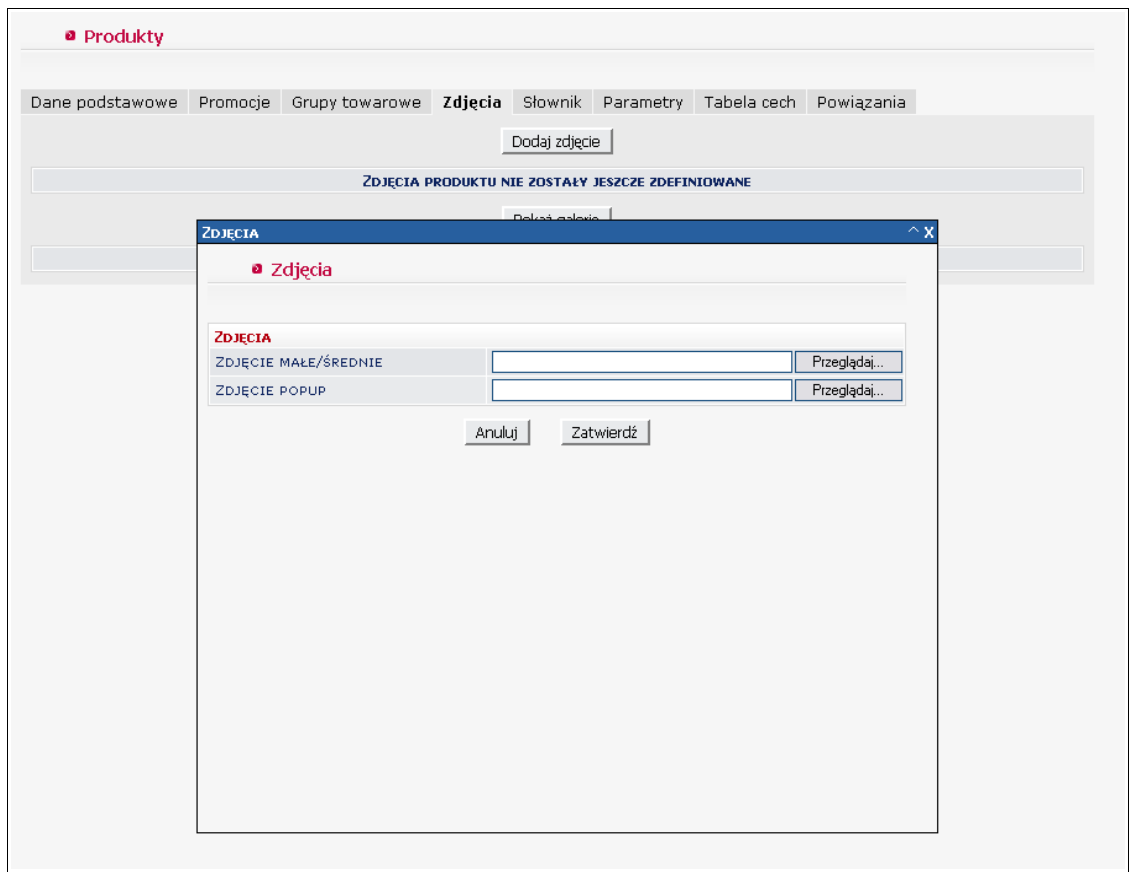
Produkty

Dane podstawowe | Promocje | Grupy towarowe | Zdjęcia | Słownik | Parametry | Tabela cech | Powiązania

Dodaj zdjęcie

ZDJĘCIA PRODUKTU NIE ZOSTAŁY JESZCZE ZDEFINIOWANE

Pokaż galerię

ZDJĘCIA ^ X

Zdjęcia

ZDJĘCIA
ZDJĘCIE MAŁE/ŚREDNIE Przeglądaj...
ZDJĘCIE POPUP Przeglądaj...

Anuluj Zatwierdź